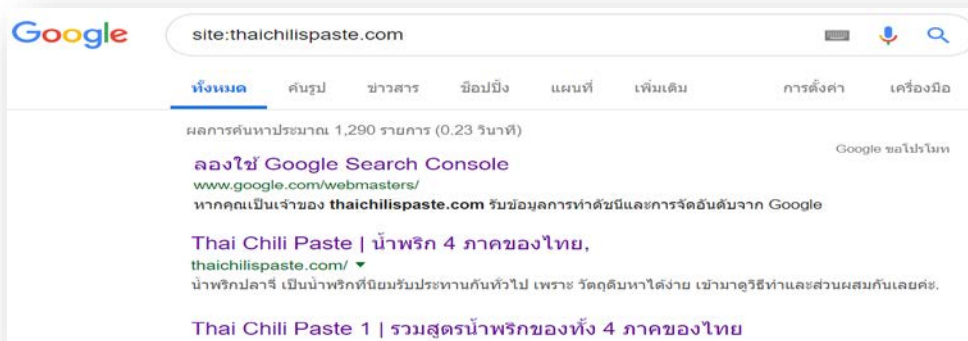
Google

site:thaichilispaste.com

ทั้งหมด ค้นรูป ข่าวสาร ช็อปปิ้ง แผนที่ เพิ่มเติม การตั้งค่า เครื่องมือ

ผลการค้นหาประมาณ 1,290 รายการ (0.23 วินาที)

Google ขอโปรโมท

ลองใช้ Google Search Console
www.google.com/webmasters/
หากคุณเป็นเจ้าของ thaichilispaste.com รับข้อมูลการทำดัชนีและการจัดอันดับจาก Google

Thai Chili Paste | น้ำพริก 4 ภาคของไทย,
thaichilispaste.com/ ▾
น้ำพริกปลาร้ี เป็นน้ำพริกที่นิยมรับประทานกันทั่วไป เพราะ วัตถุดิบหาได้ง่าย เข้ามาดูวิธีทำและส่วนผสมกันเลยค่ะ.

Thai Chili Paste 1 | รวมสูตรน้ำพริกของทั้ง 4 ภาคของไทย